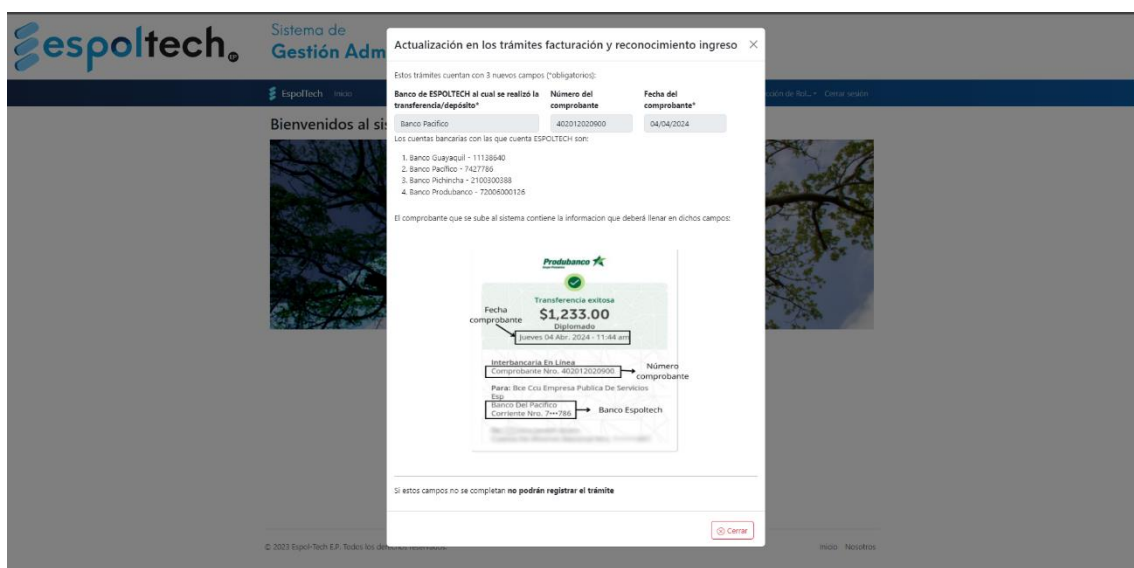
espoltech EP

Sistema de
Gestión Adm

Espoltech Inicio

ación de fol... Cerrar sesión

Bienvenidos al sis

Actualización en los trámites facturación y reconocimiento ingreso ×

Estos trámites cuentan con 3 nuevos campos (*obligatorios):

| Banco de ESPOLTECH al cual se realizó la transferencia/depósito* | Número del comprobante | Fecha del comprobante* |
|---|---|---|
| Banco Pacifico | 402012020900 | 04/04/2024 |

Los cuentas bancarias con las que cuenta ESPOLTECH son:

1. Banco Guayaquil - 11138640
2. Banco Pacifico - 7427786
3. Banco Pichincha - 2100300388
4. Banco Produbanco - 72006000126

El comprobante que se sube al sistema contiene la informacion que deberá llenar en dichos campos:

Produbanco

Transferencia exitosa

$1,233.00

Diplomado

Fecha comprobante

Jueves 04 Abr. 2024 - 11:44 am

Interbancaria En Línea

Comprobante Nro. 402012020900

Número comprobante

Para: Bce Ccu Empresa Publica De Servicios Esp

Banco Del Pacifico

Corriente Nro. 7•••786

Banco Espoltech

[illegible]

Si estos campos no se completan no podrán registrar el trámite

Cerrar

© 2023 Espol-Tech E.P. Todos los derechos reservados.

Inicio Nosotros